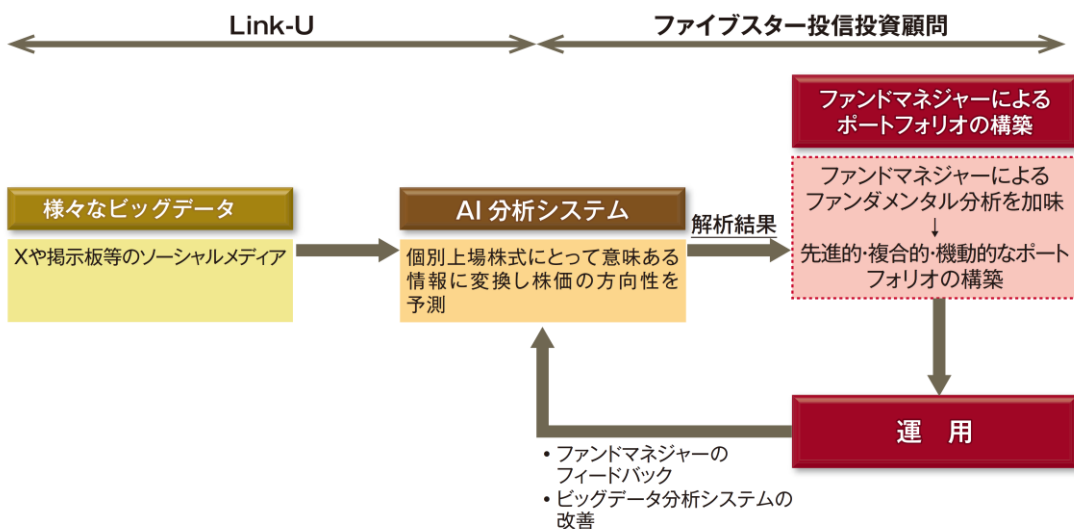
Link-U

ファイブスター投信投資顧問

ファンドマネジャーによるポートフォリオの構築

様々なビッグデータ

Xや掲示板等のソーシャルメディア

AI 分析システム

個別上場株式にとって意味ある情報に変換し株価の方向性を予測

解析結果

ファンドマネジャーによるファンダメンタル分析を加味

↓

先進的･複合的･機動的なポートフォリオの構築

運　用

• ファンドマネジャーのフィードバック
• ビッグデータ分析システムの改善